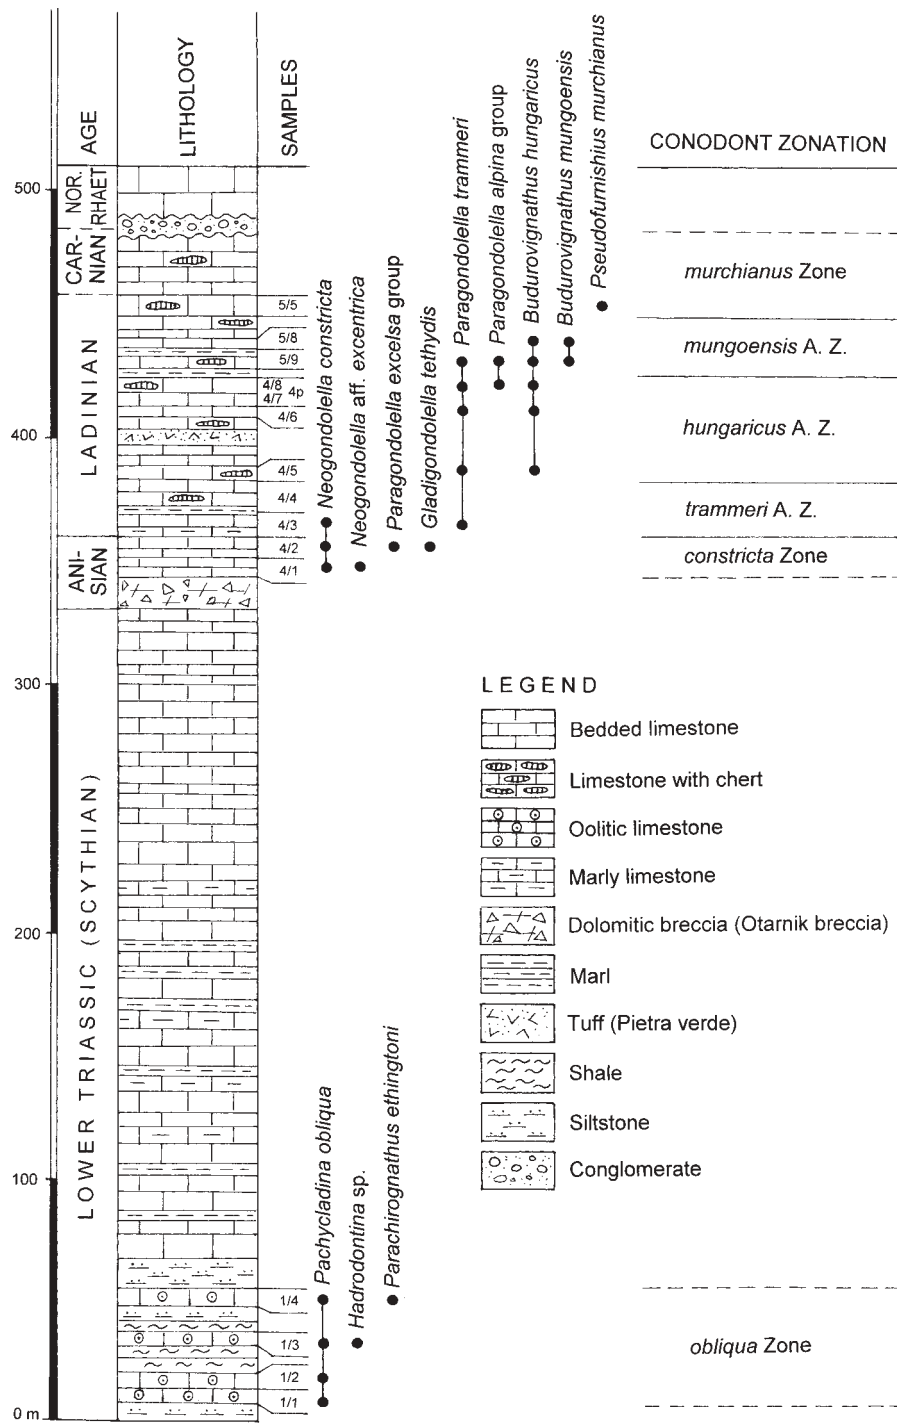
AGE

LITHOLOGY

SAMPLES

NOR. RHAET

CAR-NIAN

LADINIAN

ANI-SIAN

LOWER TRIASSIC (SCYTHIAN)

500

400

300

200

100

0 m

5/5
5/8
5/9
4/8
4/7
4p
4/6
4/5
4/4
4/3
4/2
4/1

1/4
1/3
1/2
1/1

Neogondolella constricta
Neogondolella aff. excentrica
Paragondolella excelsa group
Gladigondolella tethydis
Paragondolella trammeri
Paragondolella alpina group
Budurovignathus hungaricus
Budurovignathus mungoensis
Pseudofurnishius murchianus

Pachycladina obliqua
Hadrodontina sp.
Parachirognathus ethingtoni

CONODONT ZONATION

murchianus Zone

mungoensis A. Z.

hungaricus A. Z.

trammeri A. Z.

constricta Zone

obliqua Zone

LEGEND

Bedded limestone

Limestone with chert

Oolitic limestone

Marly limestone

Dolomitic breccia (Otarnik breccia)

Marl

Tuff (Pietra verde)

Shale

Siltstone

Conglomerate